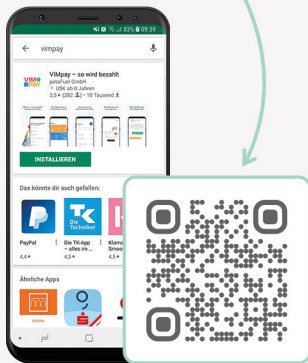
83% 09:35

vimpay

VIMPAY

VIMpay – so wird bezahlt
getaFuel GmbH
USK ab 0 Jahren
3,5★ (282) 10 Tausend

INSTALLIEREN

Das könnte dir auch gefallen:

PayPal
4,4★

Die TK-App – alles im ...
4,5★

Die Techniker

Klarna Smoo
4,5★

Ähnliche Apps

Mobile